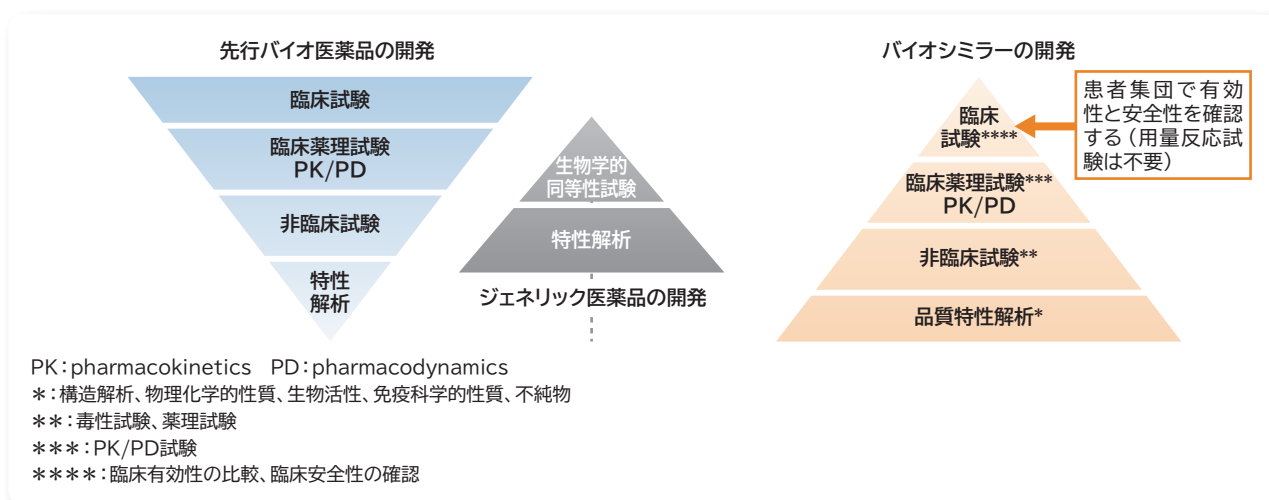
先行バイオ医薬品の開発

臨床試験

臨床薬理試験
PK/PD

非臨床試験

特性
解析

生物学的
同等性試験

特性解析

ジェネリック医薬品の開発

バイオシミラーの開発

臨床
試験****

患者集団で有効性と安全性を確認する（用量反応試験は不要）

臨床薬理試験***
PK/PD

非臨床試験**

品質特性解析*

PK：pharmacokinetics　PD：pharmacodynamics
＊：構造解析、物理化学的性質、生物活性、免疫科学的性質、不純物
＊＊：毒性試験、薬理試験
＊＊＊：PK/PD試験
＊＊＊＊：臨床有効性の比較、臨床安全性の確認